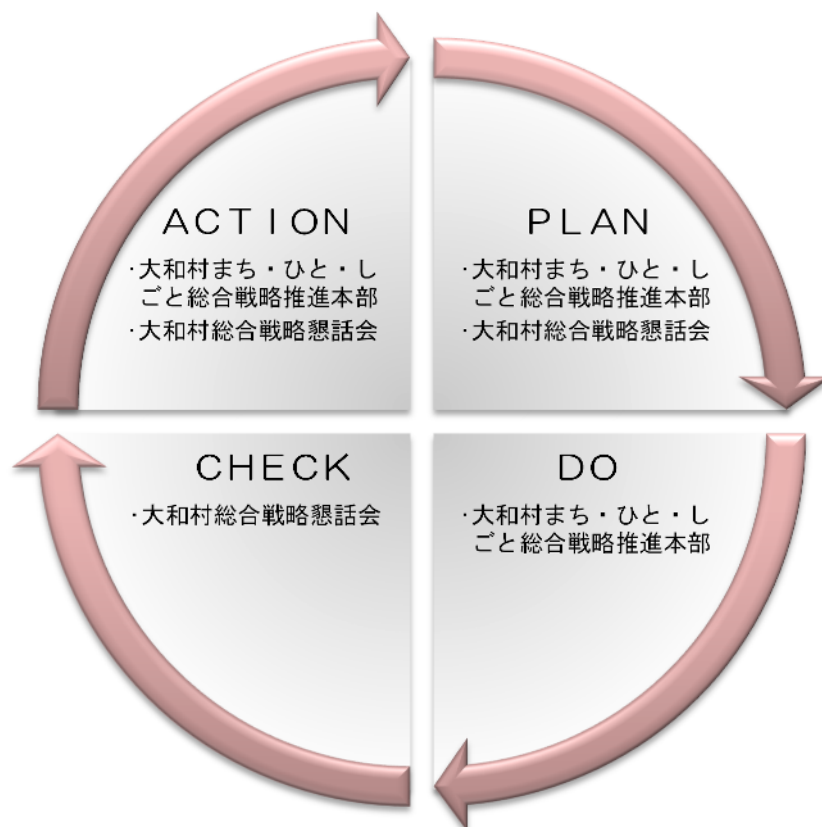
ACTION
·大和村まち・ひと・しごと総合戦略推進本部
·大和村総合戦略懇話会

PLAN
·大和村まち・ひと・しごと総合戦略推進本部
·大和村総合戦略懇話会

CHECK
·大和村総合戦略懇話会

DO
·大和村まち・ひと・しごと総合戦略推進本部